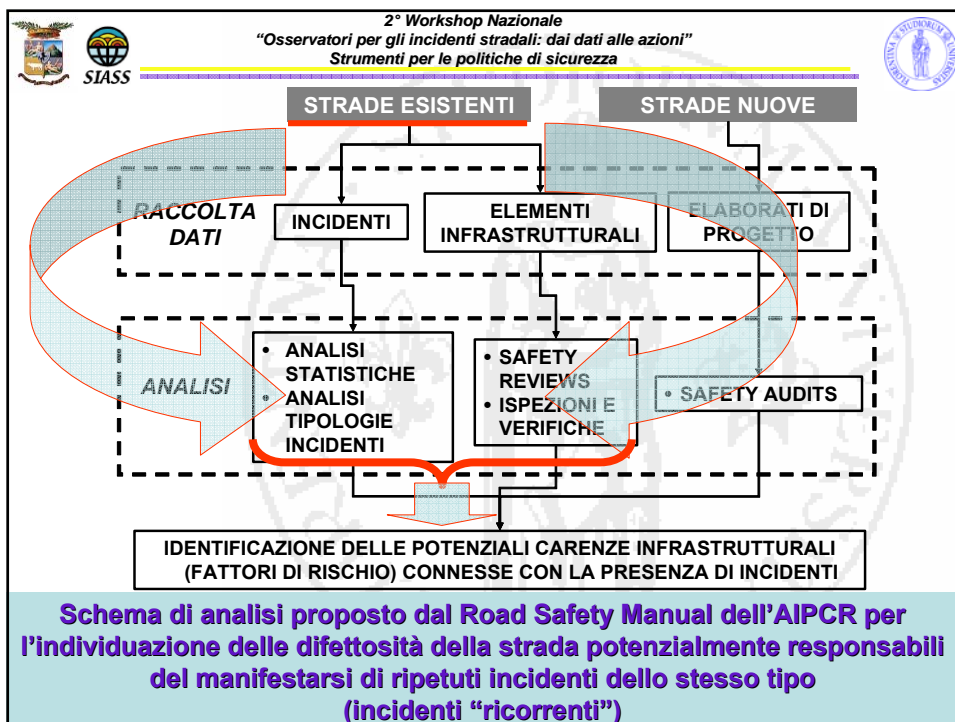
2° Workshop Nazionale
“Osservatori per gli incidenti stradali: dai dati alle azioni”
Strumenti per le politiche di sicurezza

SIASS

STRADE ESISTENTI

STRADE NUOVE

RACCOLTA DATI

INCIDENTI

ELEMENTI INFRASTRUTTURALI

ELABORATI DI PROGETTO

ANALISI

• ANALISI STATISTICHE
• ANALISI TIPOLOGIE INCIDENTI

• SAFETY REVIEWS
• ISPEZIONI E VERIFICHE

• SAFETY AUDITS

IDENTIFICAZIONE DELLE POTENZIALI CARENZE INFRASTRUTTURALI (FATTORI DI RISCHIO) CONNESSE CON LA PRESENZA DI INCIDENTI

Schema di analisi proposto dal Road Safety Manual dell’AIPCR per l’individuazione delle difettosità della strada potenzialmente responsabili del manifestarsi di ripetuti incidenti dello stesso tipo (incidenti “ricorrenti”)